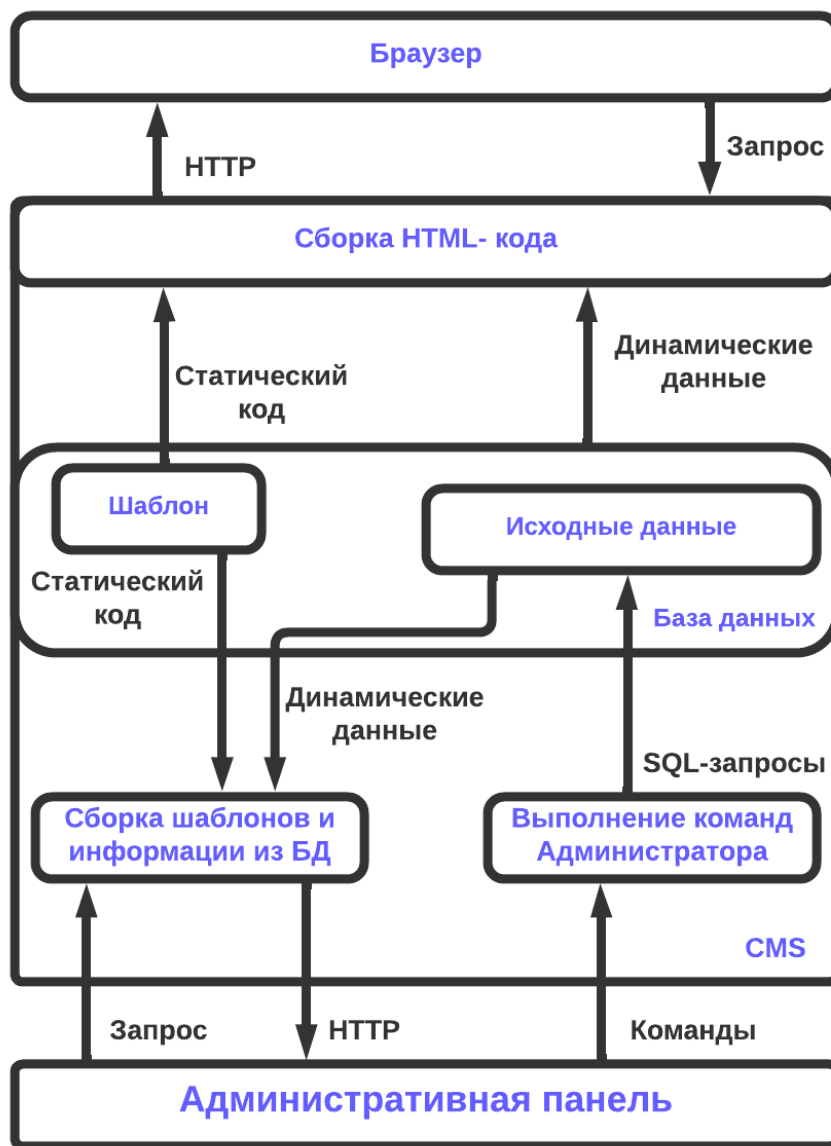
Браузер

HTTP

Запрос

Сборка HTML- кода

Статический код

Динамические данные

Шаблон

Исходные данные

Статический код

База данных

Динамические данные

SQL-запросы

Сборка шаблонов и информации из БД

Выполнение команд Администратора

CMS

Запрос

HTTP

Команды

Административная панель